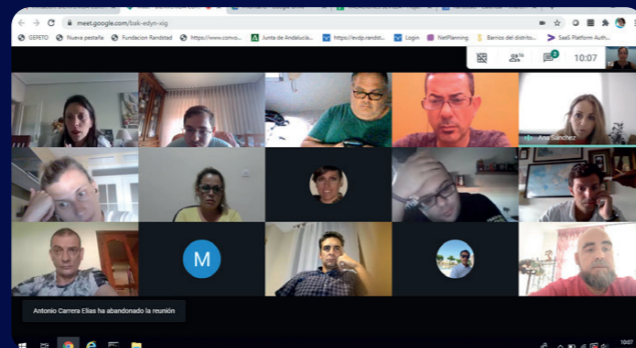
meet.google.com/bak-edyn-xig

GEPETO
Nueva pestaña
Fundacion Randstad
https://www.convo...
Junta de Andalucía...
https://evdp.randst...
Login
NetPlanning
Barrios del distrito...
SaaS Platform Auth...

2
10:07

Ana Sánchez

M

Antonio Carrera Elías ha abandonado la reunión

10:07